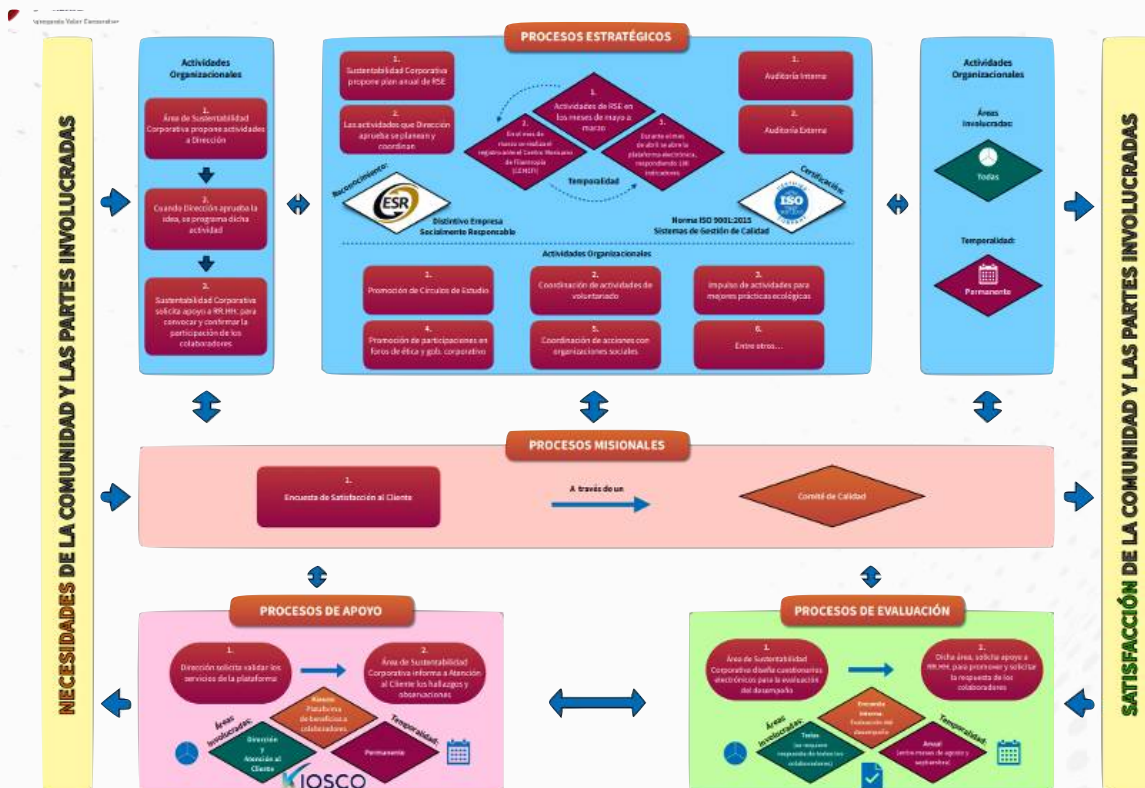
NECESIDADES DE LA COMUNIDAD Y LAS PARTES INVOLUCRADAS

Actividades Organizacionales

1. Área de Sustentabilidad Corporativa propone actividades a Dirección

2. Cuando Dirección aprueba la idea, se programa dicha actividad

3. Sustentabilidad Corporativa solicita apoyo a RR.HH. para convocar y conformar la participación de los colaboradores

PROCESOS ESTRATÉGICOS

1. Sustentabilidad Corporativa propone plan anual de RSE

2. Las actividades que Dirección aprueba se planean y coordinan

1. Actividades de RSE en los meses de mayo a marzo

2. En el mes de marzo se realiza el registro ante el Centro Mexicano de Filantropía (CEMEFI)

3. Durante el mes de abril se abre la plataforma electrónica, respondiendo 130 indicadores

Temporalidad

1. Auditoría Interna

2. Auditoría Externa

Reconocimiento:

ESR

Distintivo Empresa Socialmente Responsable

Certificación:

ISO

Norma ISO 9001:2015 Sistemas de Gestión de Calidad

Actividades Organizacionales

1. Promoción de Círculos de Estudio

2. Coordinación de actividades de voluntariado

3. Impulso de actividades para mejores prácticas ecológicas

4. Promoción de participaciones en foros de ética y gob. corporativo

5. Coordinación de acciones con organizaciones sociales

6. Entre otros...

Actividades Organizacionales

Áreas Involucradas:

Todas

Temporalidad:

Permanente

SATISFACCIÓN DE LA COMUNIDAD Y LAS PARTES INVOLUCRADAS

PROCESOS MISIONALES

1. Encuesta de Satisfacción al Cliente

A través de un

Comité de Calidad

PROCESOS DE APOYO

1. Dirección solicita validar los servicios de la plataforma

2. Área de Sustentabilidad Corporativa informa a Atención al Cliente los hallazgos y observaciones

Kiosco Plataforma de beneficios a colaboradores

Áreas Involucradas:

Dirección y Atención al Cliente

Temporalidad:

Permanente

KIOSCO

PROCESOS DE EVALUACIÓN

1. Área de Sustentabilidad Corporativa diseña cuestionarios electrónicos para la evaluación del desempeño

2. Dicha área, solicita apoyo a RR.HH. para promover y solicitar la respuesta de los colaboradores

Encuesta Interna Evaluación del desempeño

Áreas Involucradas:

Todas (se requiere respuesta de todos los colaboradores)

Temporalidad:

Anual (entre meses de agosto y septiembre)